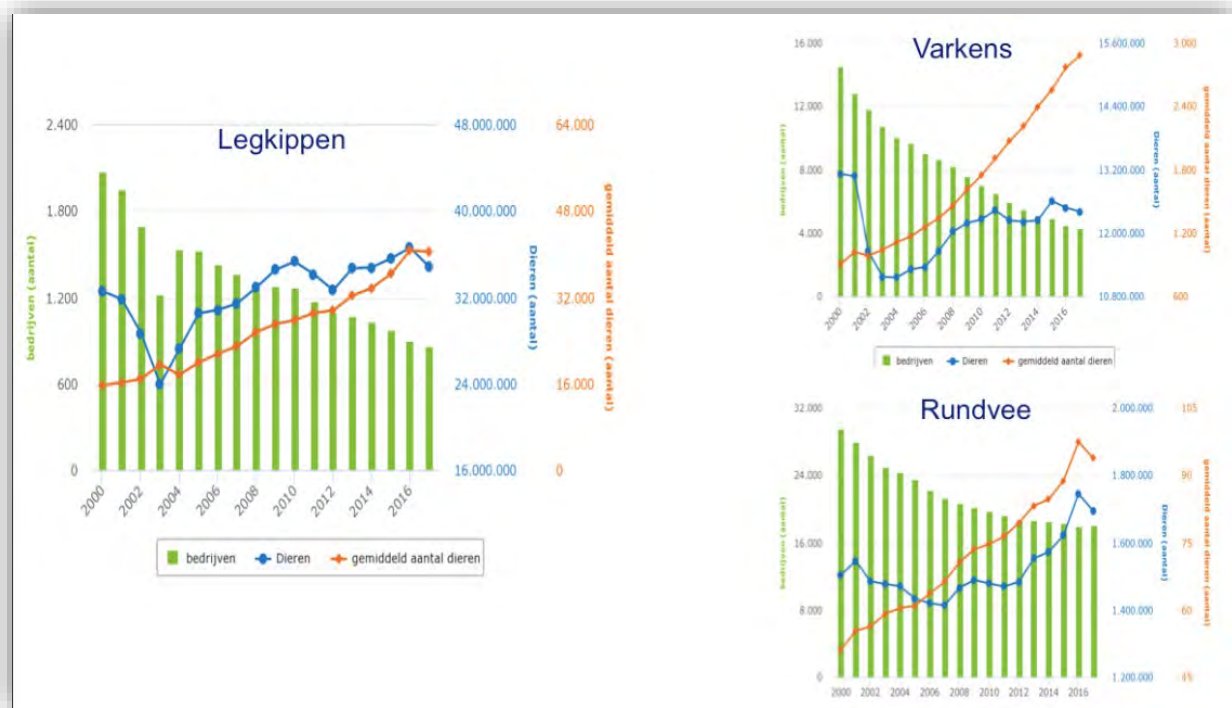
Legkippen

2.400
1.800
1.200
600
0

48.000.000
40.000.000
32.000.000
24.000.000
16.000.000

64.000
48.000
32.000
16.000
0

bedrijven (aantal)
Dieren (aantal)
gemiddeld aantal dieren (aantal)

2000
2002
2004
2006
2008
2010
2012
2014
2016

bedrijven
Dieren
gemiddeld aantal dieren

Varkens

16.000
12.000
8.000
4.000
0

15.600.000
14.400.000
13.200.000
12.000.000
10.800.000

3.000
2.400
1.800
1.200
600

bedrijven (aantal)
Dieren (aantal)
gemiddeld aantal dieren (aantal)

2000
2002
2004
2006
2008
2010
2012
2014
2016

bedrijven
Dieren
gemiddeld aantal dieren

Rundvee

32.000
24.000
16.000
8.000
0

2.000.000
1.800.000
1.600.000
1.400.000
1.200.000

105
90
75
60
45

bedrijven (aantal)
Dieren (aantal)
gemiddeld aantal dieren (aantal)

2000
2002
2004
2006
2008
2010
2012
2014
2016